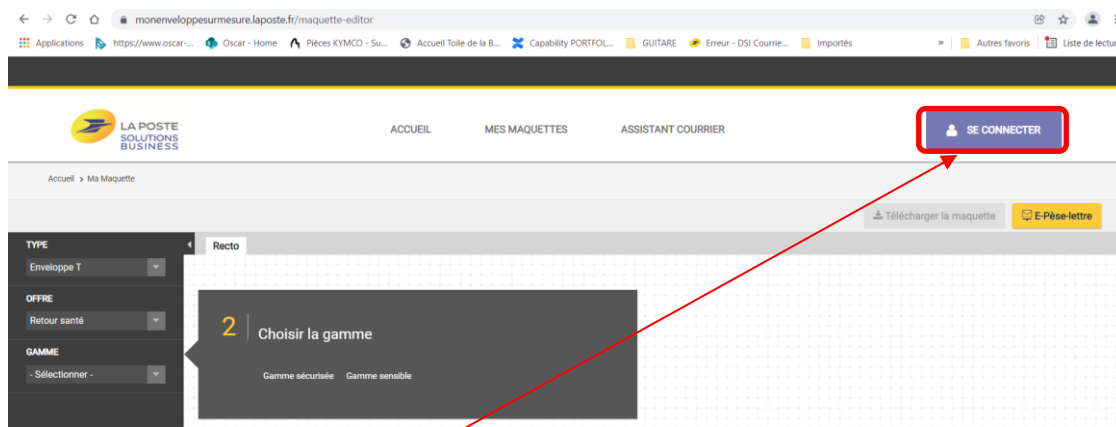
monenveloppesurmesure.laposte.fr/maquette-editor

Applications https://www.oscar-... Oscar - Home Pièces KYMCO - Su... Accueil Toile de la B... Capability PORTFOL... GUITARE Erreur - DSI Courrie... Importés » Autres favoris Liste de lectur

LA POSTE SOLUTIONS BUSINESS

ACCUEIL MES MAQUETTES ASSISTANT COURRIER

SE CONNECTER

Accueil › Ma Maquette

Télécharger la maquette E-Pèse-lettre

TYPE
Enveloppe T

OFFRE
Retour santé

GAMME
- Sélectionner -

Recto

2 Choisir la gamme

Gamme sécurisée Gamme sensible